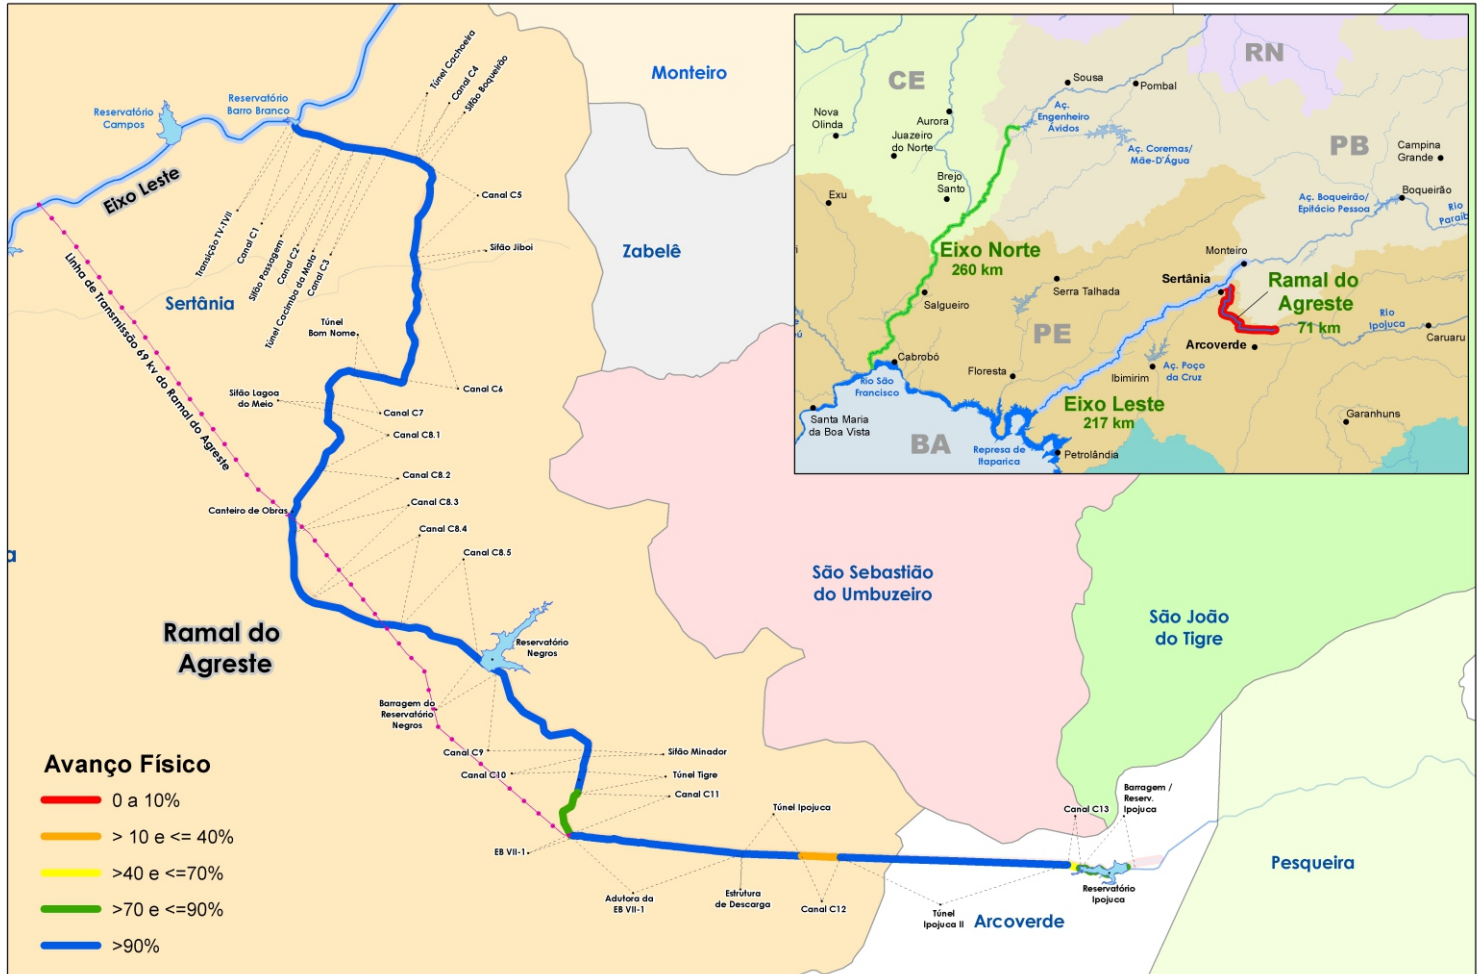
Monteiro

Zabelê

São Sebastião do Umbuzeiro

São João do Tigre

Pesqueira

Arcoverde

Sertânia

Ramal do Agreste

Eixo Leste

Reservatório Campos

Reservatório Barro Branco

Túnel Cachoeira
Canal C4
Sifão Boqueirão
Canal C5
Sifão Jiboi
Transição TV-TVII
Canal C1
Sifão Passagem
Canal C2
Túnel Cacimba da Mata
Canal C3
Túnel Bom Nome
Canal C6
Sifão Lagoa do Meio
Canal C7
Canal C8.1
Canal C8.2
Canal C8.3
Canal C8.4
Canal C8.5
Canteiro de Obras
Linha de Transmissão 69 kv do Ramal do Agreste
Reservatório Negros
Barragem do Reservatório Negros
Canal C9
Canal C10
Sifão Minador
Túnel Tigre
Canal C11
EB VII-1
Túnel Ipojuca
Adutora da EB VII-1
Estrutura de Descarga
Canal C12
Túnel Ipojuca II
Canal C13
Barragem / Reserv. Ipojuca
Reservatório Ipojuca

Avanço Físico
0 a 10%
> 10 e <= 40%
>40 e <=70%
>70 e <=90%
>90%

CE
RN
PB
PE
BA
Sousa
Pombal
Nova Olinda
Aurora
Juazeiro do Norte
Aç. Engenheiro Ávidos
Aç. Coremas/ Mãe-D'Água
Campina Grande
Brejo Santo
Exu
Boqueirão
Aç. Boqueirão/ Epitácio Pessoa
Rio Paraíba
Eixo Norte
260 km
Monteiro
Sertânia
Ramal do Agreste
71 km
Serra Talhada
Salgueiro
Rio Ipojuca
Caruaru
Arcoverde
Cabrobó
Floresta
Ibimirim
Aç. Poço da Cruz
Rio São Francisco
Santa Maria da Boa Vista
Eixo Leste
217 km
Garanhuns
Represa de Itaparica
Petrolândia